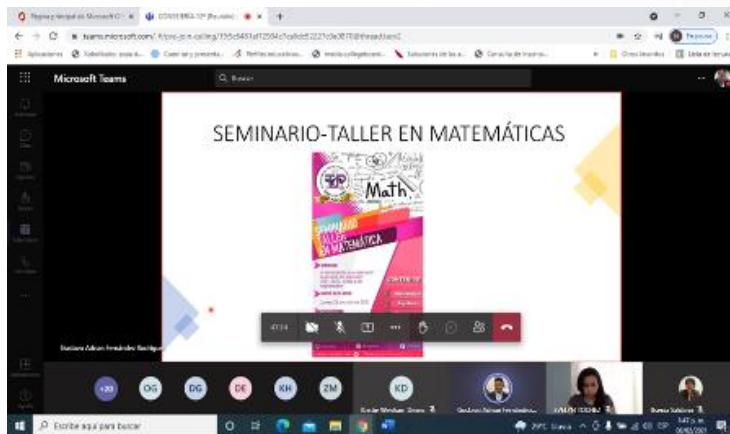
Página principal de Microsoft O
CONFERENCIA-10º (Reunión)
teams.microsoft.com
Aplicaciones
Microsoft Teams
Buscar
SEMINARIO-TALLER EN MATEMÁTICAS
Math
SEMINARIO TALLER EN MATEMÁTICA
47:14
+20
OG
DG
DE
KH
ZM
KD
Escribe aquí para buscar